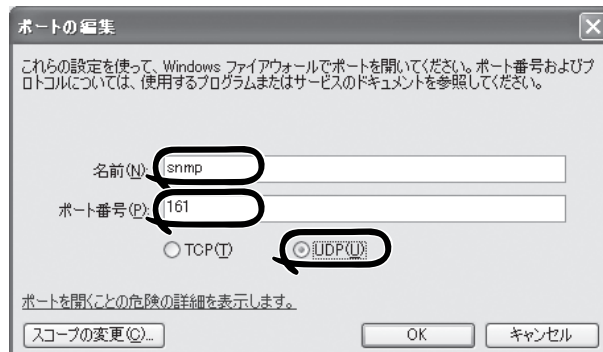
ポートの編集

これらの設定を使って、Windows ファイアウォールでポートを開いてください。ポート番号およびプロトコルについては、使用するプログラムまたはサービスのドキュメントを参照してください。

名前(N): snmp

ポート番号(P): 161

TCP(T) UDP(U)

ポートを開くことの危険の詳細を表示します。

スコープの変更(C)... OK キャンセル